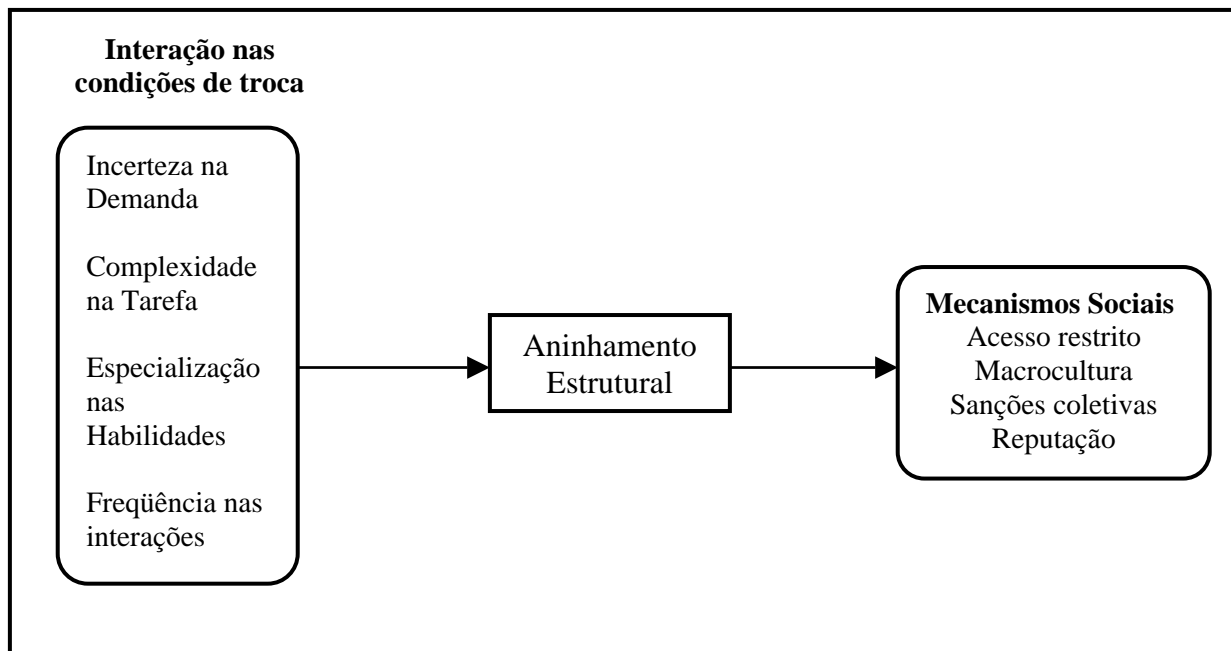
**Interação nas condições de troca**

Incerteza na Demanda

Complexidade na Tarefa

Especialização nas Habilidades

Freqüência nas interações

Aninhamento Estrutural

**Mecanismos Sociais**
Acesso restrito
Macrocultura
Sanções coletivas
Reputação